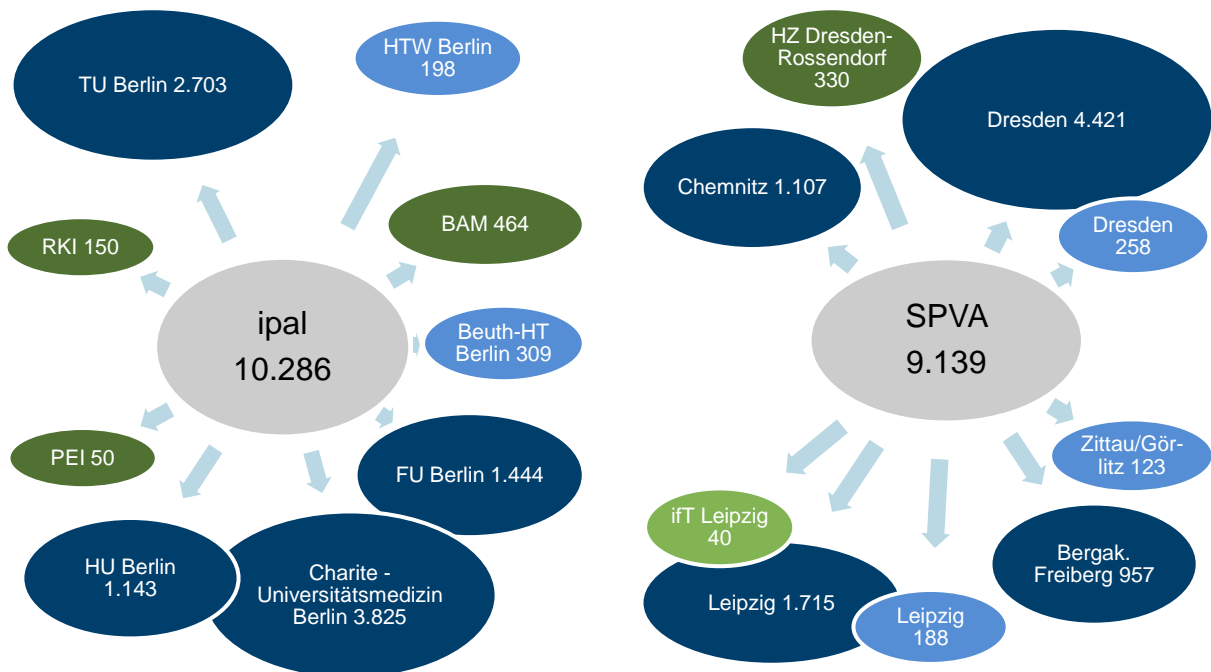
TU Berlin 2.703

HTW Berlin 198

RKI 150

BAM 464

ipal 10.286

Beuth-HT Berlin 309

PEI 50

FU Berlin 1.444

HU Berlin 1.143

Charite - Universitätsmedizin Berlin 3.825

HZ Dresden-Rossendorf 330

Dresden 4.421

Chemnitz 1.107

Dresden 258

SPVA 9.139

Zittau/Görlitz 123

ifT Leipzig 40

Bergak. Freiberg 957

Leipzig 1.715

Leipzig 188